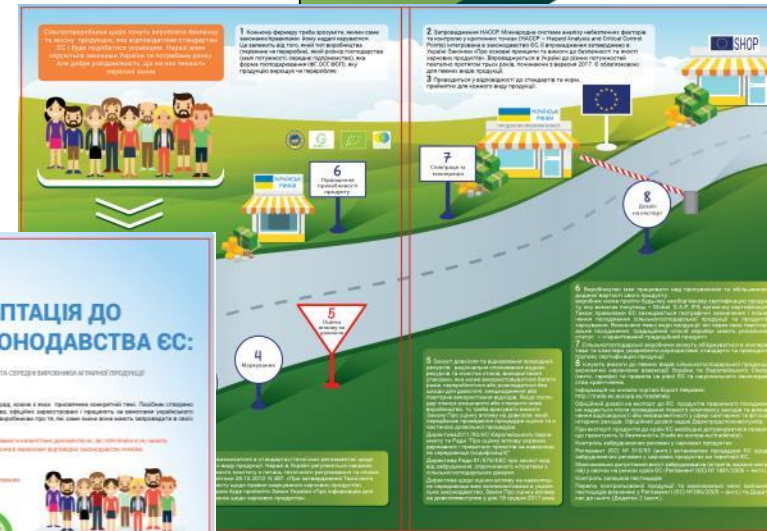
1 Кожному фермеру треба зрозуміти, якими саме законами/правилами йому надалі керуватися. Це залежить від того, який тип виробництва (первинне чи переробне), який розмір господарства (малі потужності, середнє підприємство), яка форма господарювання (ФГ, СГ, ФОП), яку продукцію вирощує чи переробляє.

2 Запровадження НАССР Моніторинг системи аналізу небезпечних факторів та контролю у критичних точках (HACCP – Hazard Analysis and Critical Control Points) інтегровано в законодавство ЄС. В Україні запровадження затверджено Законом «Про основні принципи та вимоги до безпечності та якості харчових продуктів».

3 Проводиться у відповідності до стандартів та норм, прийнятих для кожного виду продукції.

SHOP

6
Позначення
привабливої
продукції

7
Сертифікація
та маркування

8
Вихід
на експорт

4
Маркування

5
Оцінка
впливу на
довкілля

АПТАЦІЯ ДО
ОНОДАВСТВА ЄС: